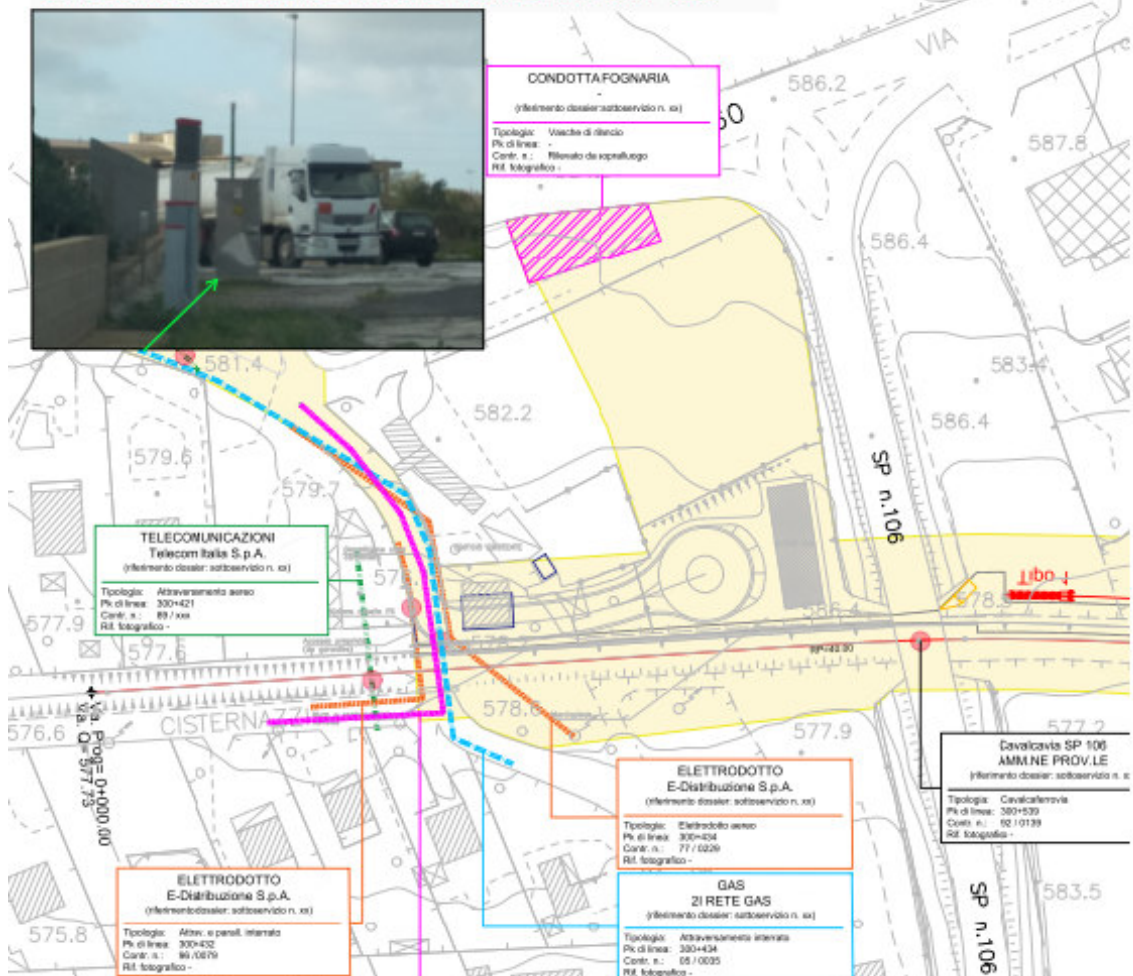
CONDOTTA FOGNARIA
-
(riferimento dossier: sottoservizio n. xx)
Tipologia: Vasche di rilancio
Pk di linea: -
Contr. n.: Rilevato da sopralluogo
Rif. fotografico -

VIA
586.2
587.8
586.4
581.4
582.2
583.4
586.4
579.6
579.7
SP n.106

TELECOMUNICAZIONI
Telecom Italia S.p.A.
(riferimento dossier: sottoservizio n. xx)
Tipologia: Attraversamento aereo
Pk di linea: 300+421
Contr. n.: 89 / xxx
Rif. fotografico -

577.9
577.6
576.6
CISTERNA
578.6
577.9
577.2
586.4
Tibo

Cavalcavia SP 106
AMM.NE PROV.LE
(riferimento dossier: sottoservizio n. xx)
Tipologia: Cavalcaferrovia
Pk di linea: 300+539
Contr. n.: 92 / 0139
Rif. fotografico -

ELETTRODOTTO
E-Distribuzione S.p.A.
(riferimento dossier: sottoservizio n. xx)
Tipologia: Elettrodotto aereo
Pk di linea: 300+434
Contr. n.: 77 / 0229
Rif. fotografico -

Pk 0+000.00
Q= 577.73

ELETTRODOTTO
E-Distribuzione S.p.A.
(riferimento dossier: sottoservizio n. xx)
Tipologia: Attrav. e parall. interrato
Pk di linea: 300+432
Contr. n.: 96 / 0079
Rif. fotografico -

575.8

GAS
2I RETE GAS
(riferimento dossier: sottoservizio n. xx)
Tipologia: Attraversamento interrato
Pk di linea: 300+434
Contr. n.: 05 / 0035
Rif. fotografico -

583.5
SP n.106